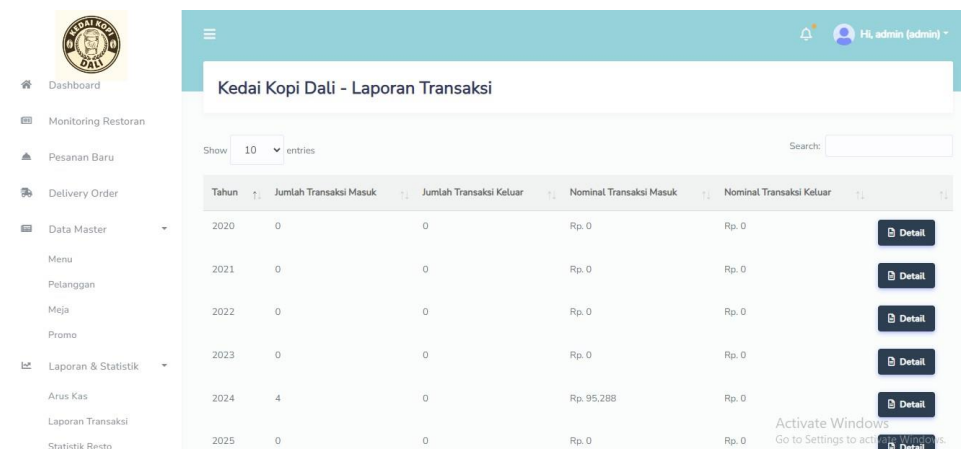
KEDAI KOPI DALI

Dashboard
Monitoring Restoran
Pesanan Baru
Delivery Order
Data Master
Menu
Pelanggan
Meja
Promo
Laporan & Statistik
Arus Kas
Laporan Transaksi
Statistik Resto

Hi, admin (admin)

Kedai Kopi Dali - Laporan Transaksi

Show 10 entries

Search:

| Tahun | Jumlah Transaksi Masuk | Jumlah Transaksi Keluar | Nominal Transaksi Masuk | Nominal Transaksi Keluar | |
|---|---|---|---|---|---|
| 2020 | 0 | 0 | Rp. 0 | Rp. 0 | Detail |
| 2021 | 0 | 0 | Rp. 0 | Rp. 0 | Detail |
| 2022 | 0 | 0 | Rp. 0 | Rp. 0 | Detail |
| 2023 | 0 | 0 | Rp. 0 | Rp. 0 | Detail |
| 2024 | 4 | 0 | Rp. 95,288 | Rp. 0 | Detail |
| 2025 | 0 | 0 | Rp. 0 | Rp. 0 | Detail |

Activate Windows
Go to Settings to activate Windows.